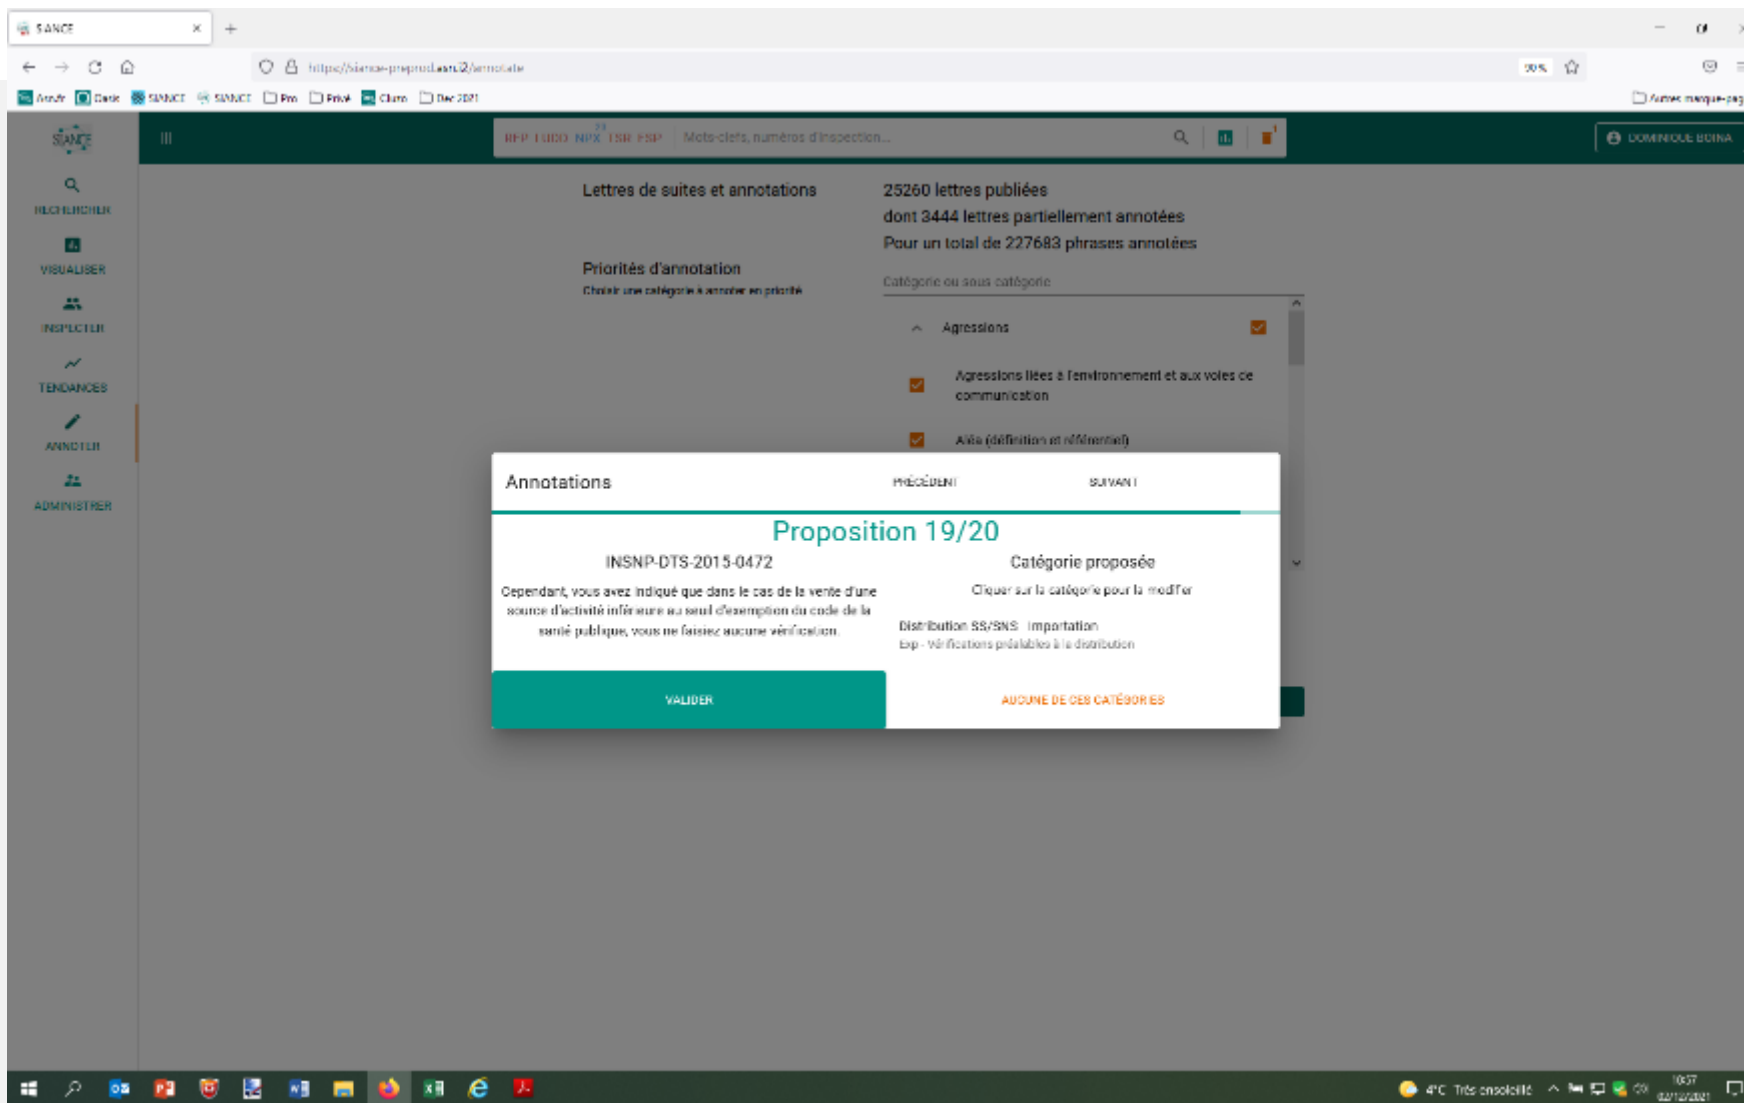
SIANCE ×
+

https://siance-preprod.asn.i2/annotate

90%

Asn.fr Dasis SIANCE SIANCE Pro Privé Cluster Dec 2021

Autres marque-pages

SIANCE

RECHERCHER

VISUALISER

INSPECTER

TENDANCES

ANNOTER

ADMINISTRER

REP LUDD NPX TSN ESP Mots-clefs, numéros d'inspection...

DOMINIQUE BONA

Lettres de suites et annotations

25260 lettres publiées
dont 3444 lettres partiellement annotées
Pour un total de 227683 phrases annotées

Priorités d'annotation
Choisir une catégorie à annoter en priorité

Catégorie ou sous catégorie

Agressions

Agressions liées à l'environnement et aux voies de communication

Aléa (définition et référentiel)

Annotations PRÉCÉDENT SUIVANT

Proposition 19/20

INSNP-DTS-2015-0472

Cependant, vous avez indiqué que dans le cas de la vente d'une source d'activité inférieure au seuil d'exemption du code de la santé publique, vous ne faisiez aucune vérification.

Catégorie proposée

Cliquer sur la catégorie pour la modifier

Distribution SS/SNS Importation
Exp - Vérifications préalables à la distribution

VALIDER

AUCUNE DE CES CATÉGORIES

4°C Très ensoleillé 10:57